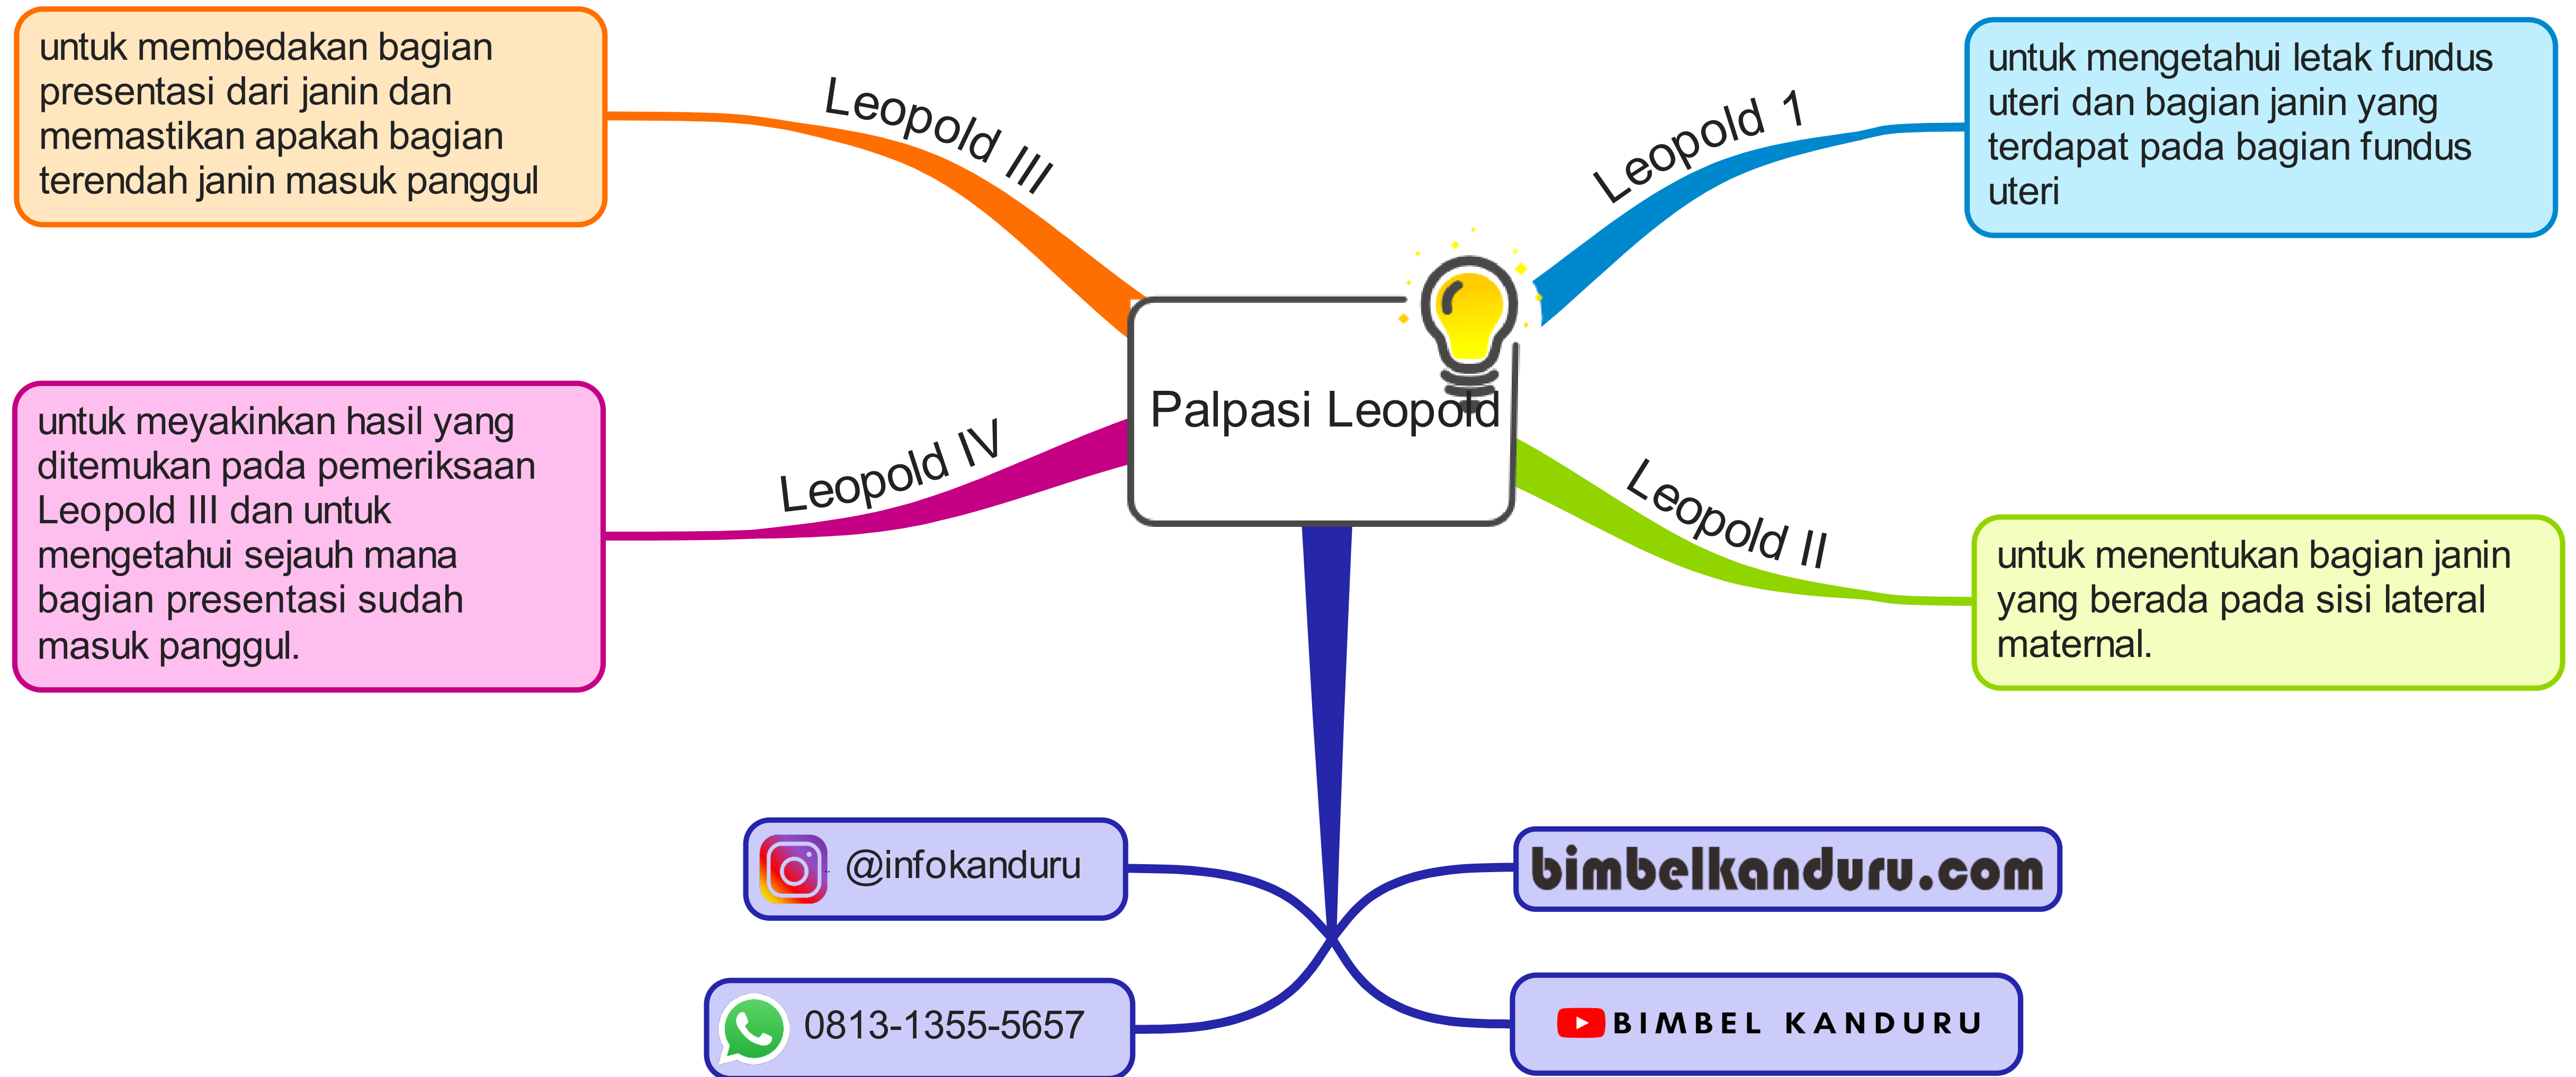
Palpasi Leopold

Leopold 1

untuk mengetahui letak fundus uteri dan bagian janin yang terdapat pada bagian fundus uteri

Leopold II

untuk menentukan bagian janin yang berada pada sisi lateral maternal.

Leopold III

untuk membedakan bagian presentasi dari janin dan memastikan apakah bagian terendah janin masuk panggul

Leopold IV

untuk meyakinkan hasil yang ditemukan pada pemeriksaan Leopold III dan untuk mengetahui sejauh mana bagian presentasi sudah masuk panggul.

@infokanduru

0813-1355-5657

bimbelkanduru.com

BIMBEL KANDURU